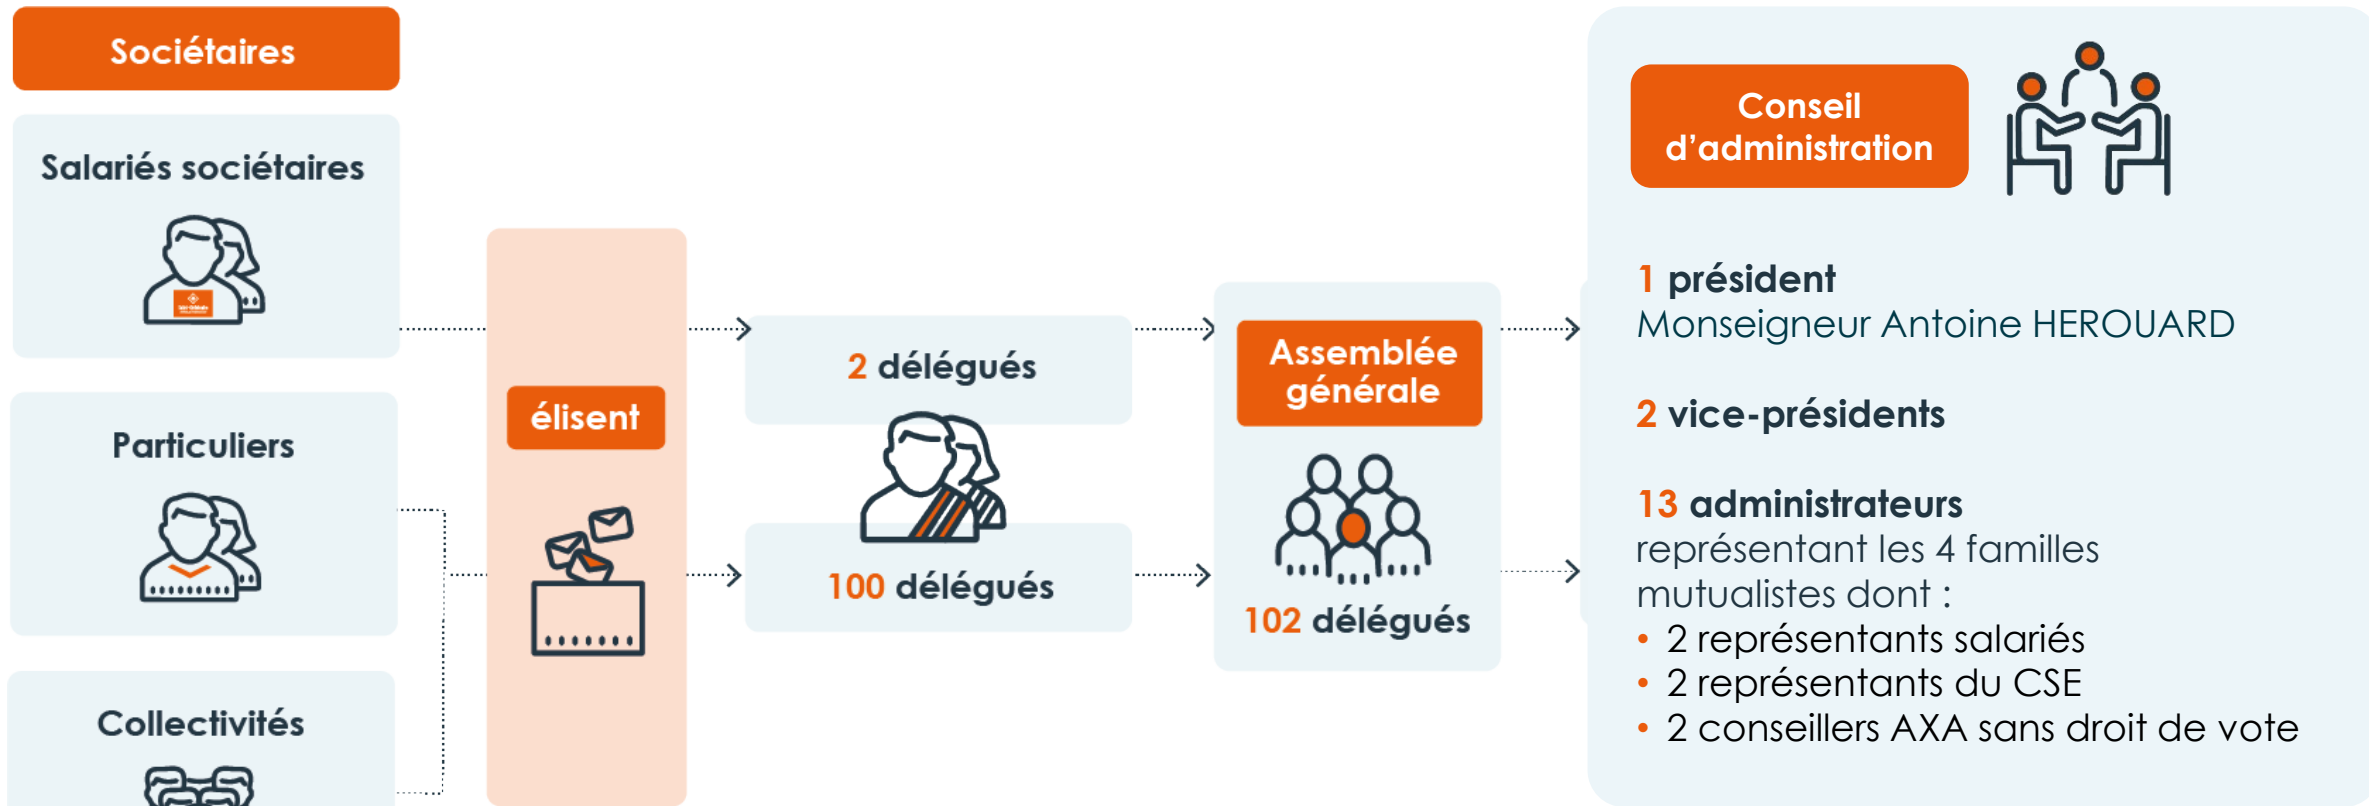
Sociétaires

Salariés sociétaires

Particuliers

Collectivités

élisent

2 délégués

100 délégués

Assemblée générale

102 délégués

Conseil d'administration

1 président
Monseigneur Antoine HEROUARD

2 vice-présidents

13 administrateurs
représentant les 4 familles mutualistes dont :
• 2 représentants salariés
• 2 représentants du CSE
• 2 conseillers AXA sans droit de vote